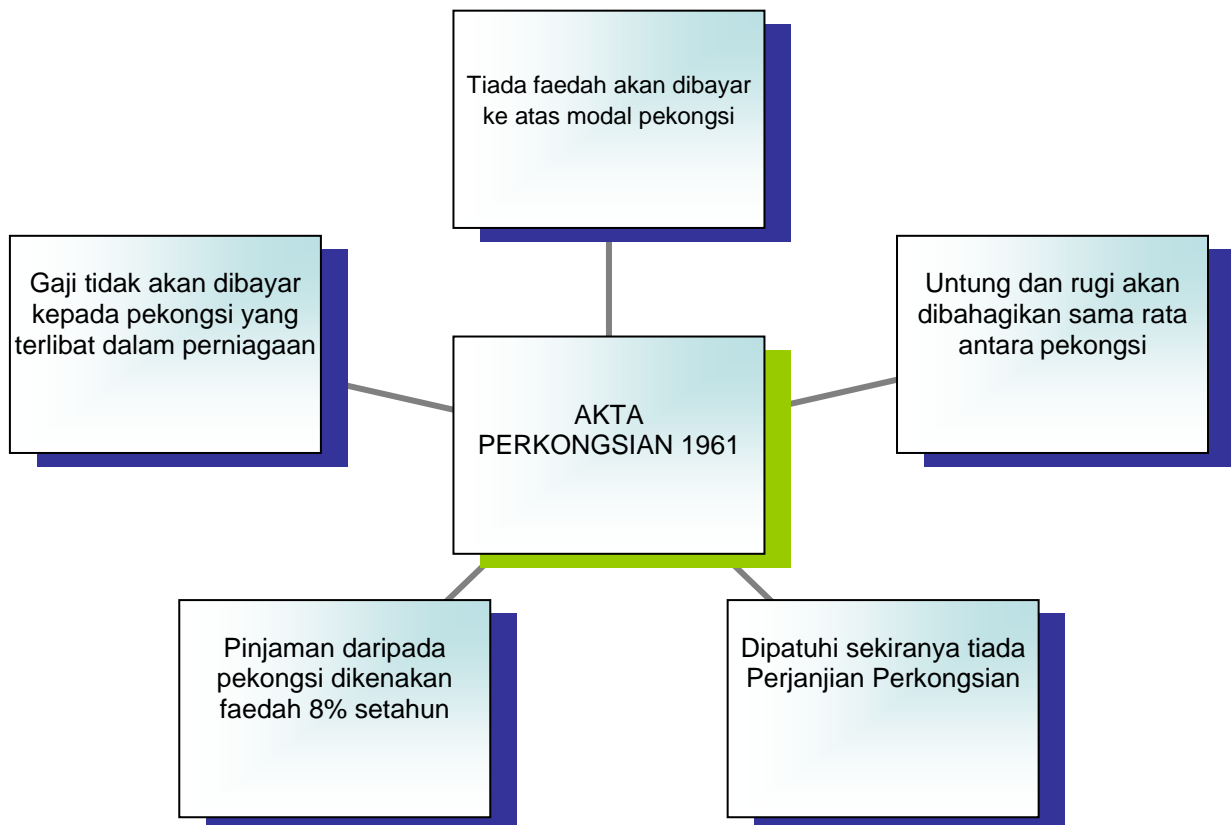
Tiada faedah akan dibayar ke atas modal pekongsi

Gaji tidak akan dibayar kepada pekongsi yang terlibat dalam perniagaan

Untung dan rugi akan dibahagikan sama rata antara pekongsi

AKTA PERKONGSIAN 1961

Pinjaman daripada pekongsi dikenakan faedah 8% setahun

Dipatuhi sekiranya tiada Perjanjian Perkongsian